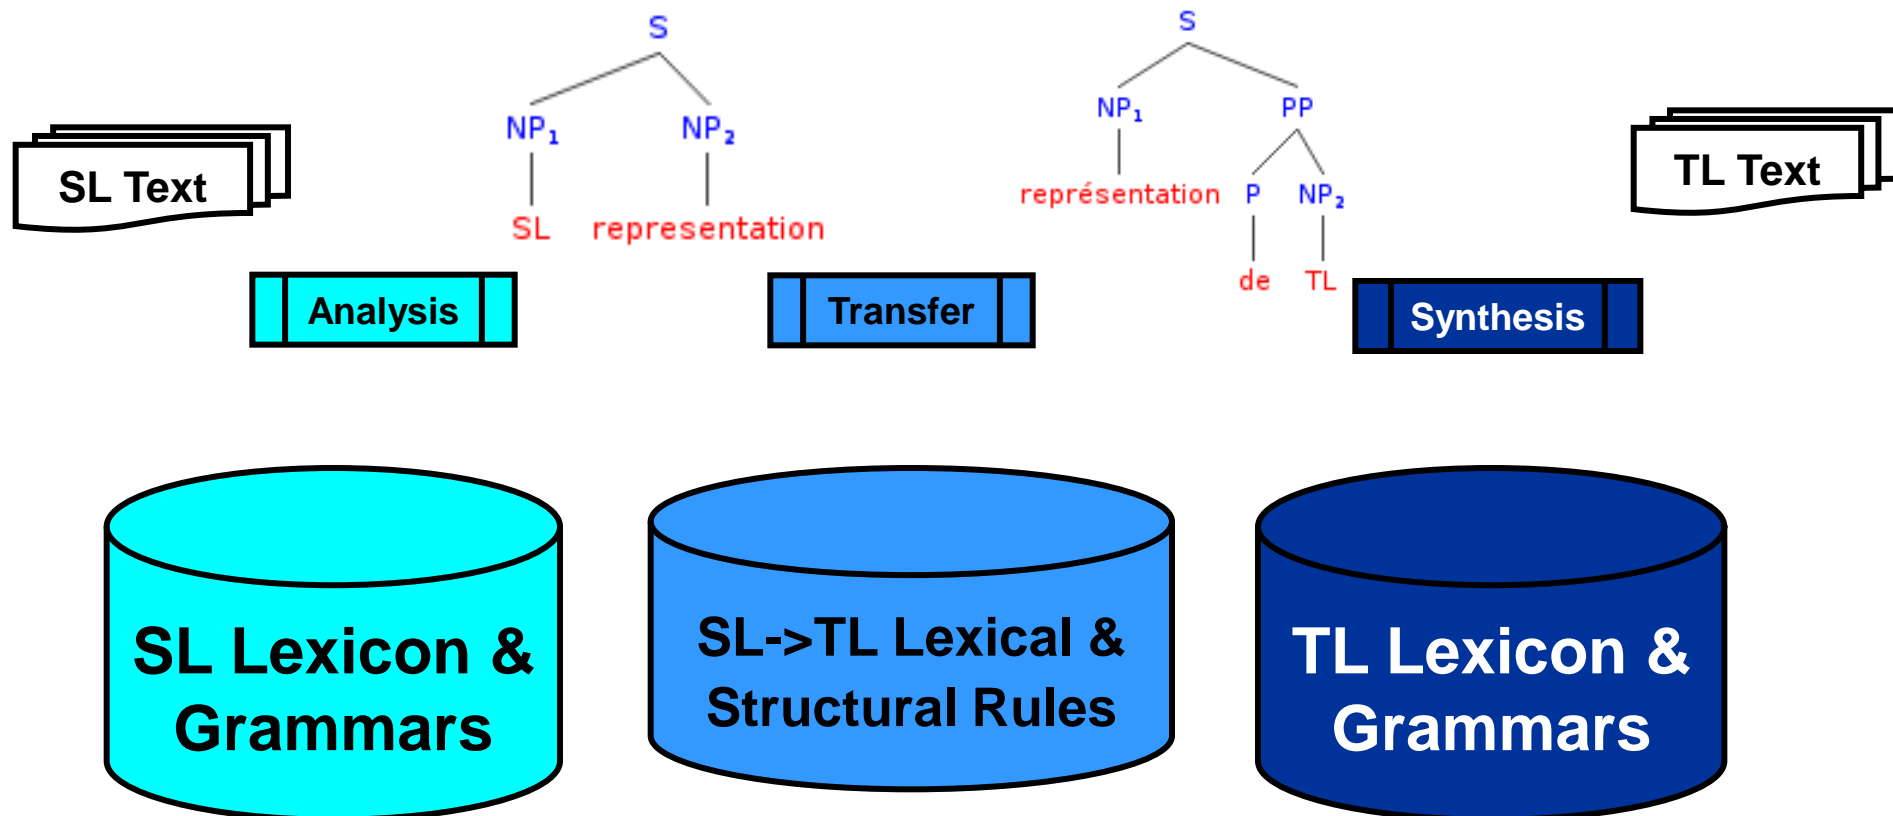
SL Text

S

$NP_1$ $NP_2$

SL representation

S

$NP_1$ PP

représentation P $NP_2$

de TL

TL Text

Analysis

Transfer

Synthesis

SL Lexicon & Grammars

SL->TL Lexical & Structural Rules

TL Lexicon & Grammars